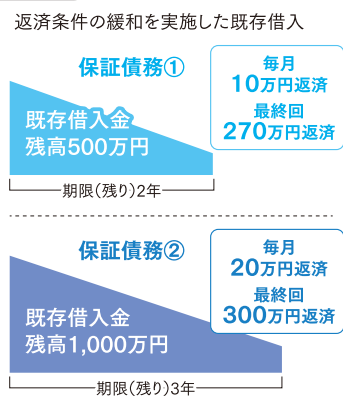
返済条件の緩和を実施した既存借入

保証債務①

既存借入金
残高500万円

毎月
10万円返済
最終回
270万円返済

期限(残り)2年

保証債務②

既存借入金
残高1,000万円

毎月
20万円返済
最終回
300万円返済

期限(残り)3年